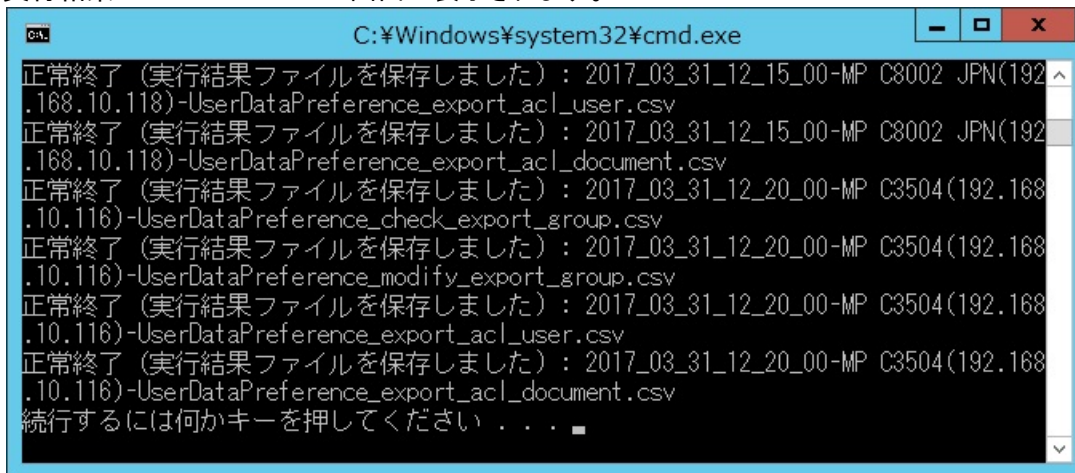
C:¥Windows¥system32¥cmd.exe

正常終了（実行結果ファイルを保存しました）：2017_03_31_12_15_00-MP C8002 JPN(192.168.10.118)-UserDataPreference_export_acl_user.csv
正常終了（実行結果ファイルを保存しました）：2017_03_31_12_15_00-MP C8002 JPN(192.168.10.118)-UserDataPreference_export_acl_document.csv
正常終了（実行結果ファイルを保存しました）：2017_03_31_12_20_00-MP C3504(192.168.10.116)-UserDataPreference_check_export_group.csv
正常終了（実行結果ファイルを保存しました）：2017_03_31_12_20_00-MP C3504(192.168.10.116)-UserDataPreference_modify_export_group.csv
正常終了（実行結果ファイルを保存しました）：2017_03_31_12_20_00-MP C3504(192.168.10.116)-UserDataPreference_export_acl_user.csv
正常終了（実行結果ファイルを保存しました）：2017_03_31_12_20_00-MP C3504(192.168.10.116)-UserDataPreference_export_acl_document.csv
続行するには何かキーを押してください . . .